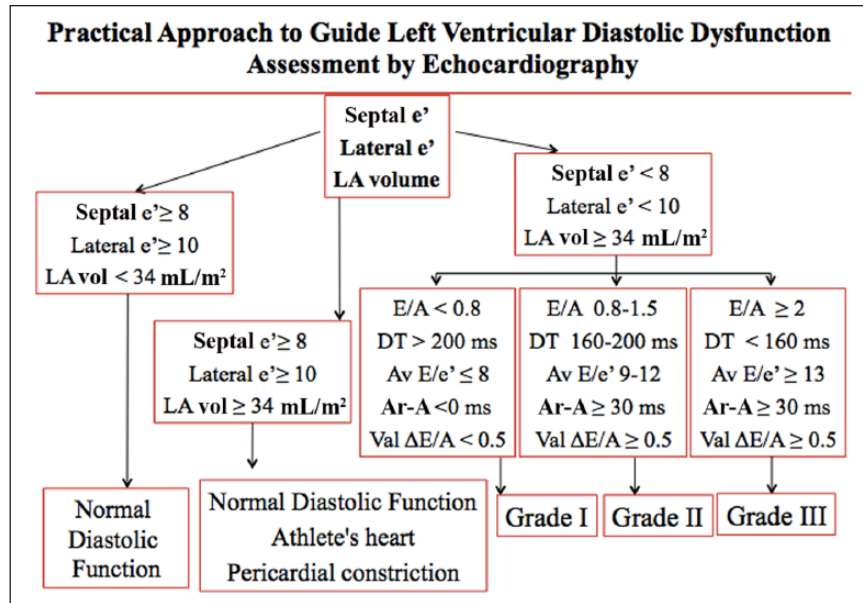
Practical Approach to Guide Left Ventricular Diastolic Dysfunction Assessment by Echocardiography

Septal e'
Lateral e'
LA volume

Septal e' ≥ 8
Lateral e' ≥ 10
LA vol < 34 mL/m²

Septal e' < 8
Lateral e' < 10
LA vol ≥ 34 mL/m²

Septal e' ≥ 8
Lateral e' ≥ 10
LA vol ≥ 34 mL/m²

E/A < 0.8
DT > 200 ms
Av E/e' ≤ 8
Ar-A <0 ms
Val ΔE/A < 0.5

E/A 0.8-1.5
DT 160-200 ms
Av E/e' 9-12
Ar-A ≥ 30 ms
Val ΔE/A ≥ 0.5

E/A ≥ 2
DT < 160 ms
Av E/e' ≥ 13
Ar-A ≥ 30 ms
Val ΔE/A ≥ 0.5

Normal Diastolic Function

Normal Diastolic Function
Athlete's heart
Pericardial constriction

Grade I

Grade II

Grade III